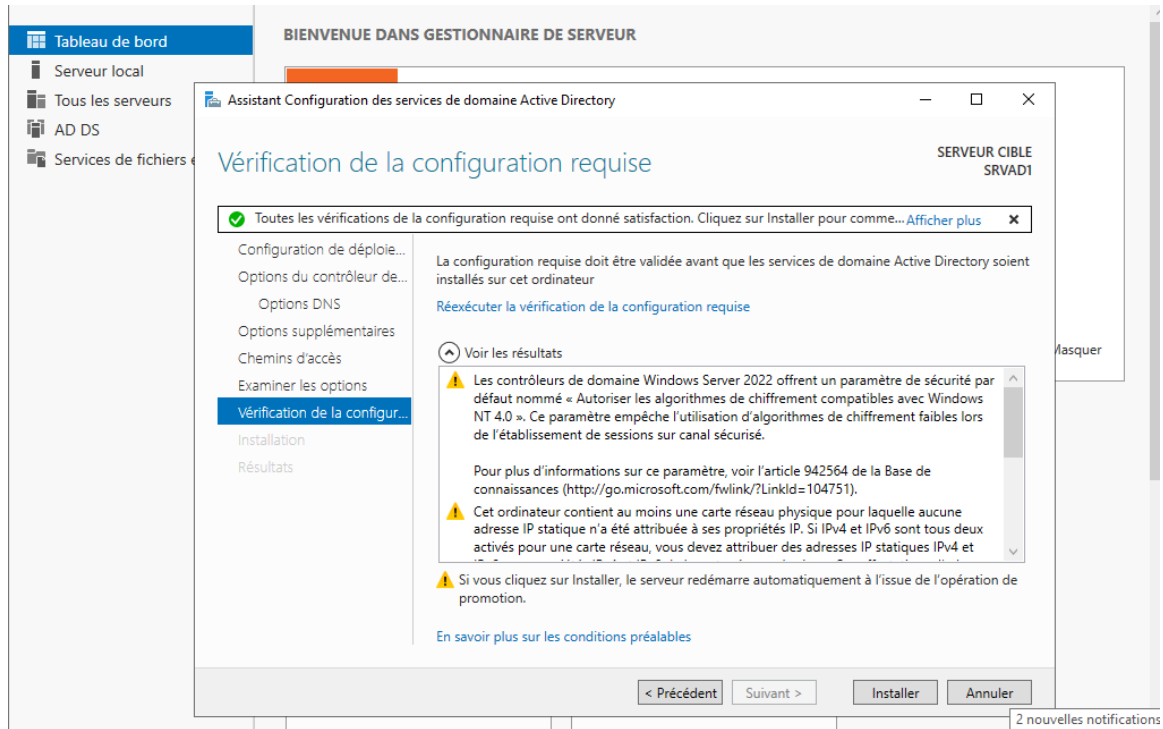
Tableau de bord
Serveur local
Tous les serveurs
AD DS
Services de fichiers e

BIENVENUE DANS GESTIONNAIRE DE SERVEUR

Masquer

Assistant Configuration des services de domaine Active Directory

Vérification de la configuration requise

SERVEUR CIBLE
SRVAD1

Toutes les vérifications de la configuration requise ont donné satisfaction. Cliquez sur Installer pour comme... Afficher plus ×

Configuration de déploie...
Options du contrôleur de...
Options DNS
Options supplémentaires
Chemins d'accès
Examiner les options
Vérification de la configur...
Installation
Résultats

La configuration requise doit être validée avant que les services de domaine Active Directory soient installés sur cet ordinateur

Réexécuter la vérification de la configuration requise

Voir les résultats

Les contrôleurs de domaine Windows Server 2022 offrent un paramètre de sécurité par défaut nommé « Autoriser les algorithmes de chiffrement compatibles avec Windows NT 4.0 ». Ce paramètre empêche l'utilisation d'algorithmes de chiffrement faibles lors de l'établissement de sessions sur canal sécurisé.

Pour plus d'informations sur ce paramètre, voir l'article 942564 de la Base de connaissances (http://go.microsoft.com/fwlink/?LinkId=104751).

Cet ordinateur contient au moins une carte réseau physique pour laquelle aucune adresse IP statique n'a été attribuée à ses propriétés IP. Si IPv4 et IPv6 sont tous deux activés pour une carte réseau, vous devez attribuer des adresses IP statiques IPv4 et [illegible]

Si vous cliquez sur Installer, le serveur redémarre automatiquement à l'issue de l'opération de promotion.

En savoir plus sur les conditions préalables

< Précédent
Suivant >
Installer
Annuler

2 nouvelles notifications